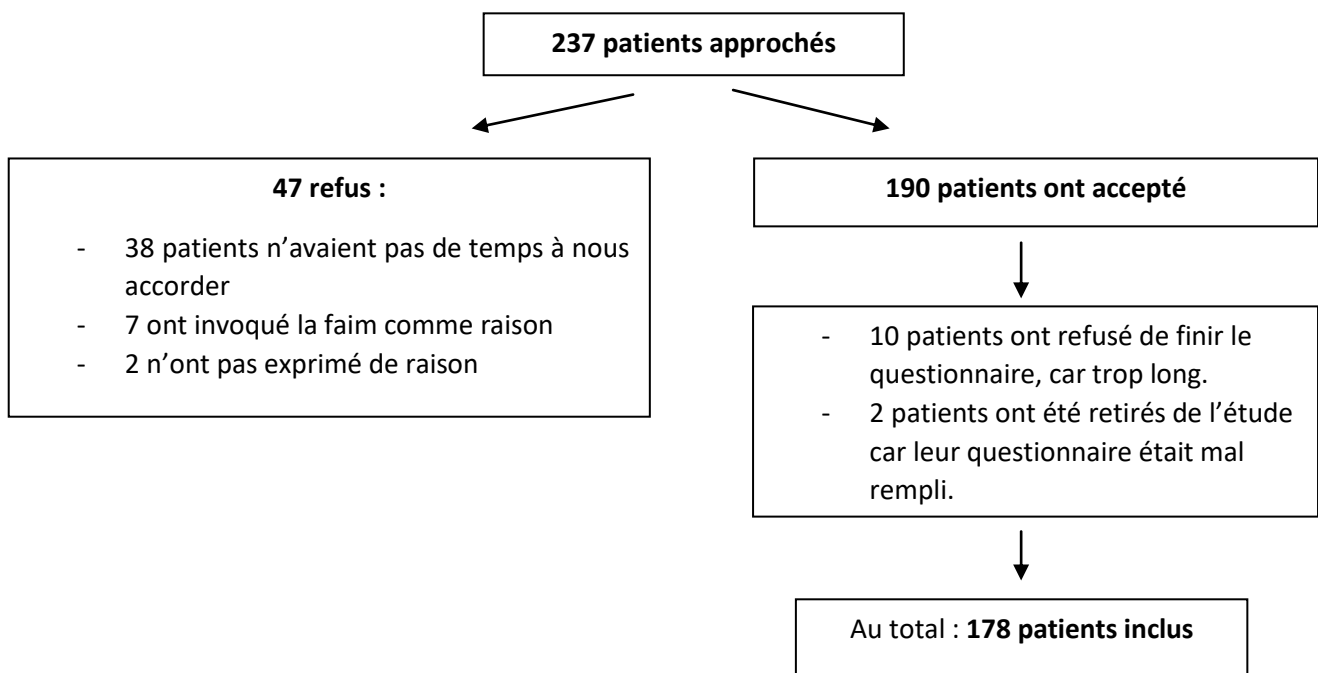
237 patients approchés

47 refus :

- 38 patients n'avaient pas de temps à nous accorder
- 7 ont invoqué la faim comme raison
- 2 n'ont pas exprimé de raison

190 patients ont accepté

- 10 patients ont refusé de finir le questionnaire, car trop long.
- 2 patients ont été retirés de l'étude car leur questionnaire était mal rempli.

Au total : 178 patients inclus